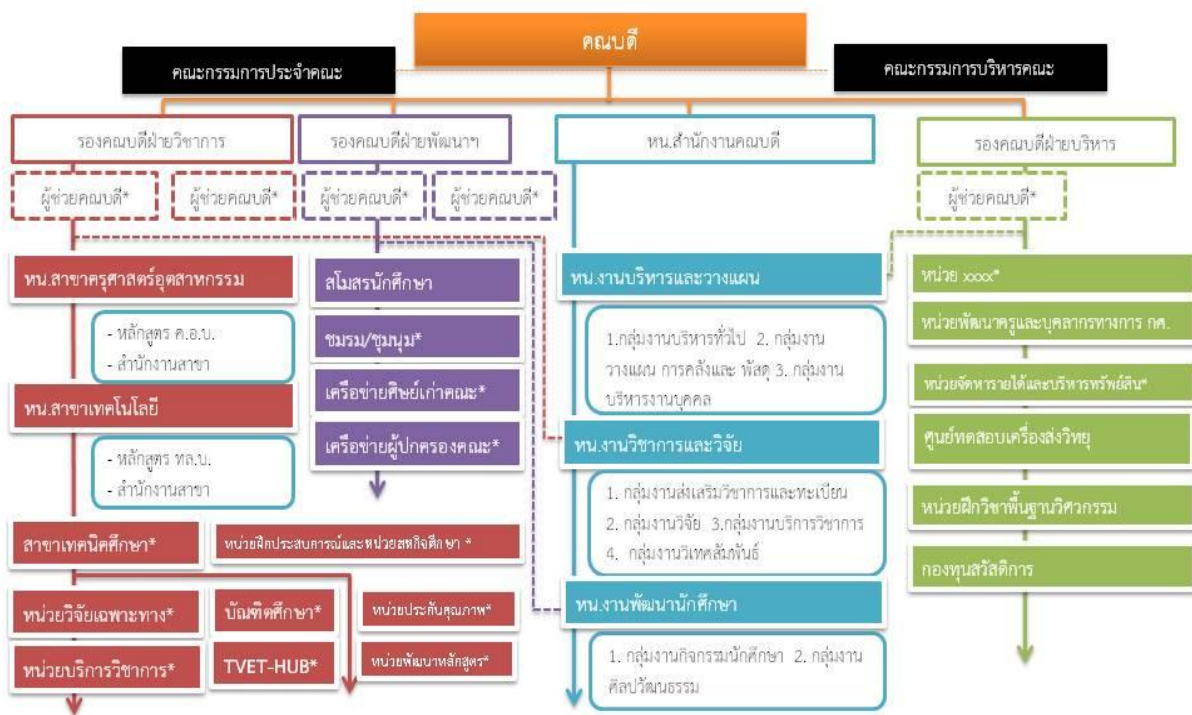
คณบดี

คณะกรรมการประจำคณะ

คณะกรรมการบริหารคณะ

รองคณบดีฝ่ายวิชาการ

ผู้ช่วยคณบดี*

ผู้ช่วยคณบดี*

หน.สาขาครุศาสตร์อุตสาหกรรม

- หลักสูตร ค.อ.บ.
- สำนักงานสาขา

หน.สาขาเทคโนโลยี

- หลักสูตร ทล.บ.
- สำนักงานสาขา

สาขาเทคนิคศึกษา*

หน่วยฝึกประสบการณ์และหน่วยสหกิจศึกษา *

หน่วยวิจัยเฉพาะทาง*

บัณฑิตศึกษา*

หน่วยประกันคุณภาพ*

หน่วยบริการวิชาการ*

TVET-HUB*

หน่วยพัฒนาหลักสูตร*

รองคณบดีฝ่ายพัฒนาฯ

ผู้ช่วยคณบดี*

ผู้ช่วยคณบดี*

สโมสรนักศึกษา

ชมรม/ชุมนุม*

เครือข่ายศิษย์เก่าคณะ*

เครือข่ายผู้ปกครองคณะ*

หน.สำนักงานคณบดี

หน.งานบริหารและวางแผน

1.กลุ่มงานบริหารทั่วไป 2. กลุ่มงานวางแผน การคลังและ พัสดุ 3. กลุ่มงานบริหารงานบุคคล

หน.งานวิชาการและวิจัย

1. กลุ่มงานส่งเสริมวิชาการและทะเบียน
2. กลุ่มงานวิจัย 3.กลุ่มงานบริการวิชาการ
4. กลุ่มงานวิเทศสัมพันธ์

หน.งานพัฒนานักศึกษา

1. กลุ่มงานกิจกรรมนักศึกษา 2. กลุ่มงานศิลปวัฒนธรรม

รองคณบดีฝ่ายบริหาร

ผู้ช่วยคณบดี*

หน่วย xxxx*

หน่วยพัฒนาครูและบุคลากรทางการ กศ.

หน่วยจัดหารายได้และบริหารทรัพย์สิน*

ศูนย์ทดสอบเครื่องส่งวิทยุ

หน่วยฝึกวิชาพื้นฐานวิศวกรรม

กองทุนสวัสดิการ